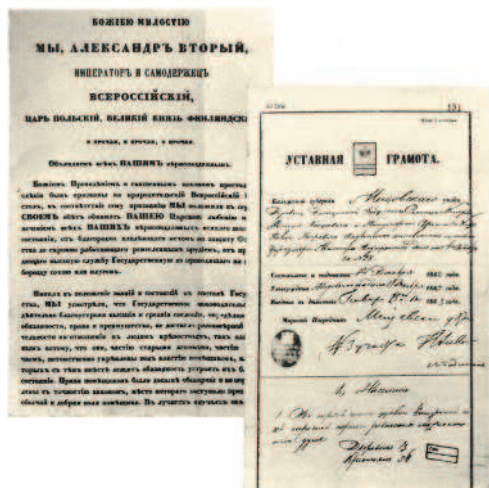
БОЖІЕЮ МИЛОСТІЮ

МЫ, АЛЕКСАНДРЪ ВТОРЫЙ,

ИМПЕРАТОРЪ И САМОДЕРЖЕЦЪ

ВСЕРОССІЙСКІЙ,

ЦАРЬ ПОЛЬСКІЙ, ВЕЛИКІЙ КНЯЗЬ ФИНЛЯНДСК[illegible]

и прочая, и прочая, и прочая.

Объявляемъ всѣмъ НАШИМЪ вѣрноподданнымъ.

Божіимъ Провидѣніемъ и священнымъ закономъ престо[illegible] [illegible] были призваны на прародительскій Всероссійск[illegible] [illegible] въ соотвѣтствіе сему призванію МЫ положили въ сер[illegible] СВОЕМЪ обѣтъ обнимать НАШЕЮ Царскою любовью и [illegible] всѣхъ НАШИХЪ вѣрноподданныхъ всякаго зва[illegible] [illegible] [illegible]

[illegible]

УСТАВНАЯ ГРАМОТА.

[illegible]